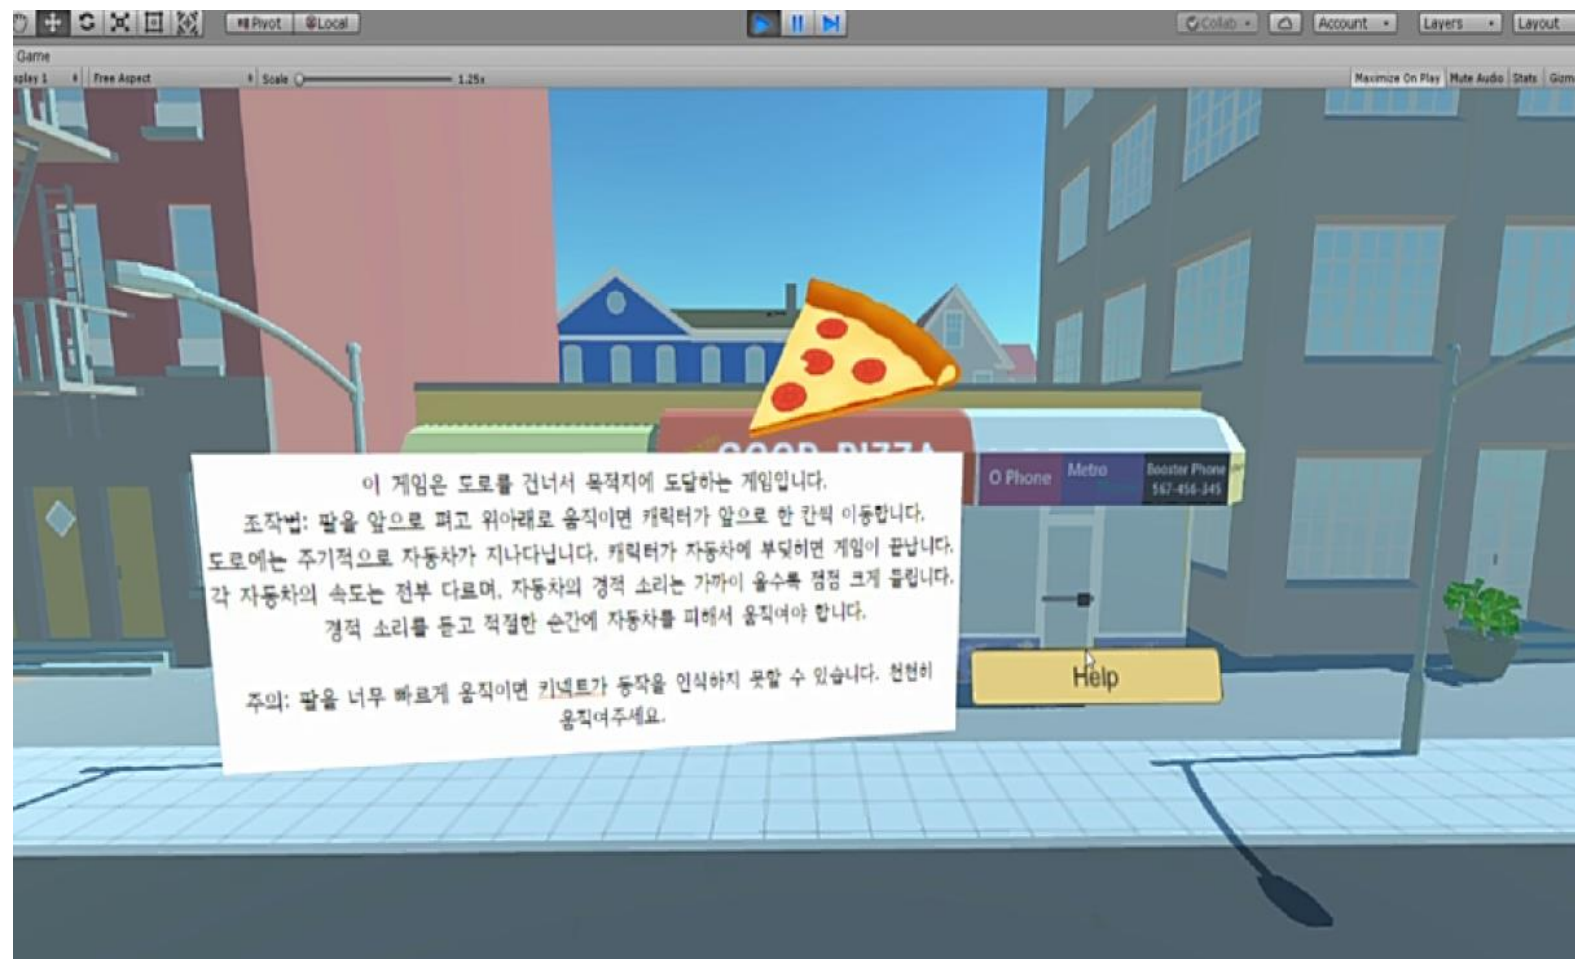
Pivot Local Collab Account Layers Layout

Game

splay 1 Free Aspect Scale 1.25x Maximize On Play Mute Audio Stats Gizm

GOOD PIZZA

O Phone Metro Booster Phone 567-456-345

이 게임은 도로를 건너서 목적지에 도달하는 게임입니다.
조작법: 팔을 앞으로 펴고 위아래로 움직이면 캐릭터가 앞으로 한 칸씩 이동합니다.
도로에는 주기적으로 자동차가 지나다닙니다. 캐릭터가 자동차에 부딪히면 게임이 끝납니다.
각 자동차의 속도는 전부 다르며, 자동차의 경적 소리는 가까이 올수록 점점 크게 들립니다.
경적 소리를 듣고 적절한 순간에 자동차를 피해서 움직여야 합니다.

주의: 팔을 너무 빠르게 움직이면 키넥트가 동작을 인식하지 못할 수 있습니다. 천천히 움직여주세요.

Help